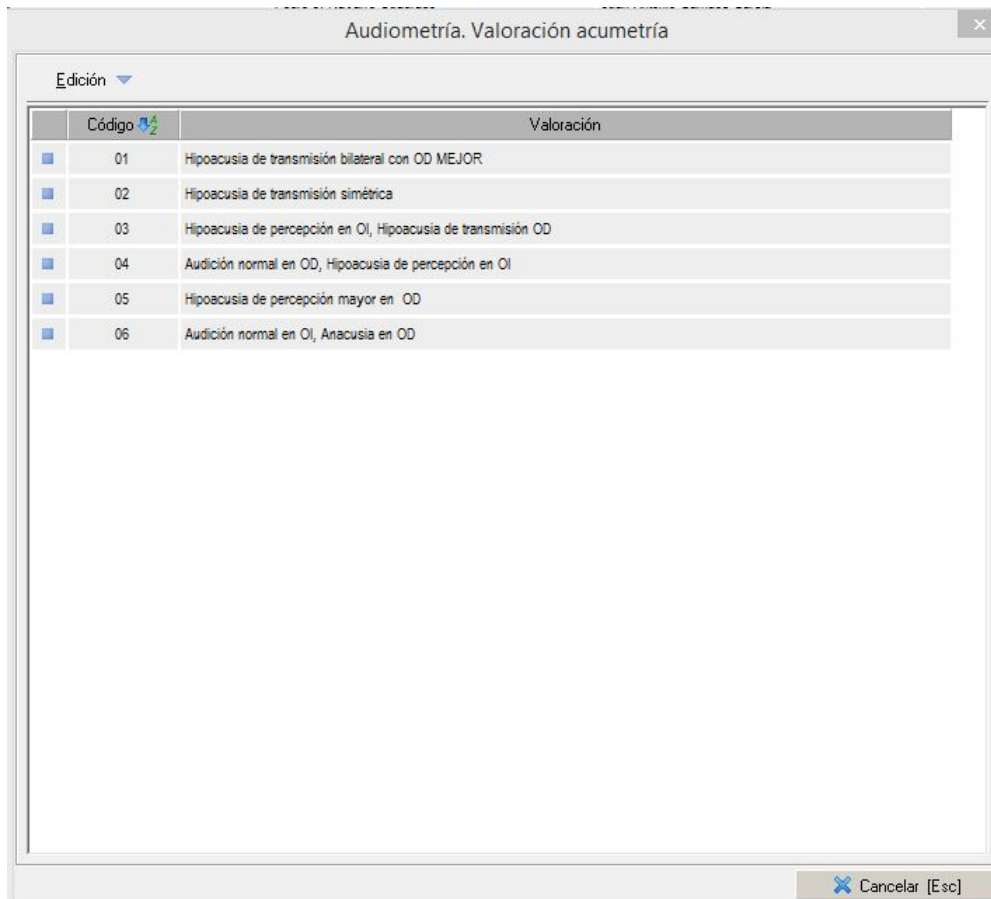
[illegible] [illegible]

Audiometría. Valoración acumetría

Edición

| | Código | Valoración |
|---|---|---|
| | 01 | Hipoacusia de transmisión bilateral con OD MEJOR |
| | 02 | Hipoacusia de transmisión simétrica |
| | 03 | Hipoacusia de percepción en OI, Hipoacusia de transmisión OD |
| | 04 | Audición normal en OD, Hipoacusia de percepción en OI |
| | 05 | Hipoacusia de percepción mayor en OD |
| | 06 | Audición normal en OI, Anacusia en OD |

Cancelar [Esc]